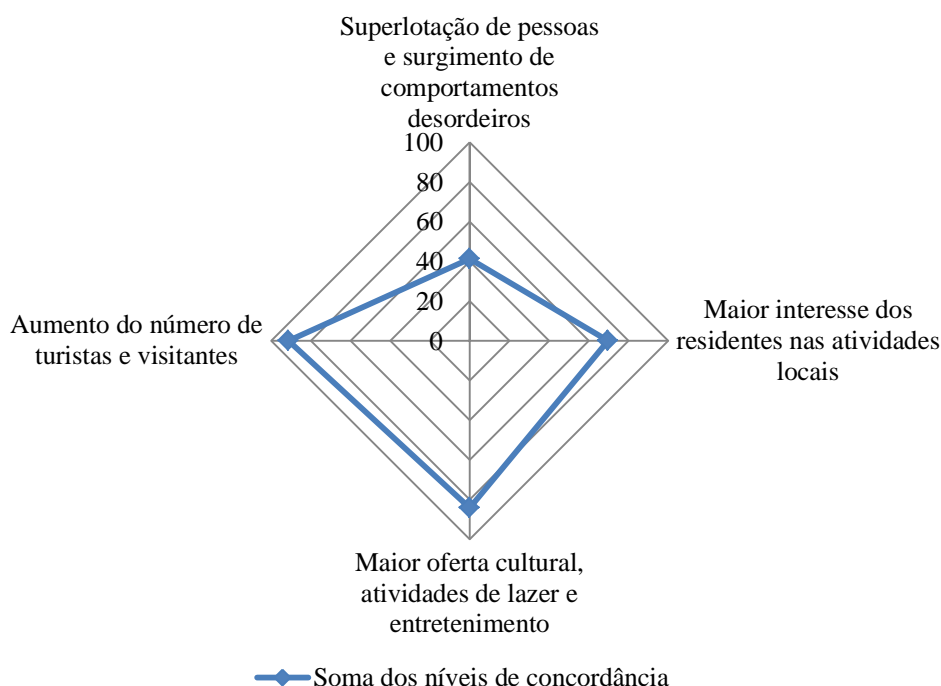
Superlotação de pessoas e surgimento de comportamentos desordeiros

100
80
60
40
20
0

Maior interesse dos residentes nas atividades locais

Maior oferta cultural, atividades de lazer e entretenimento

Aumento do número de turistas e visitantes

Soma dos níveis de concordância